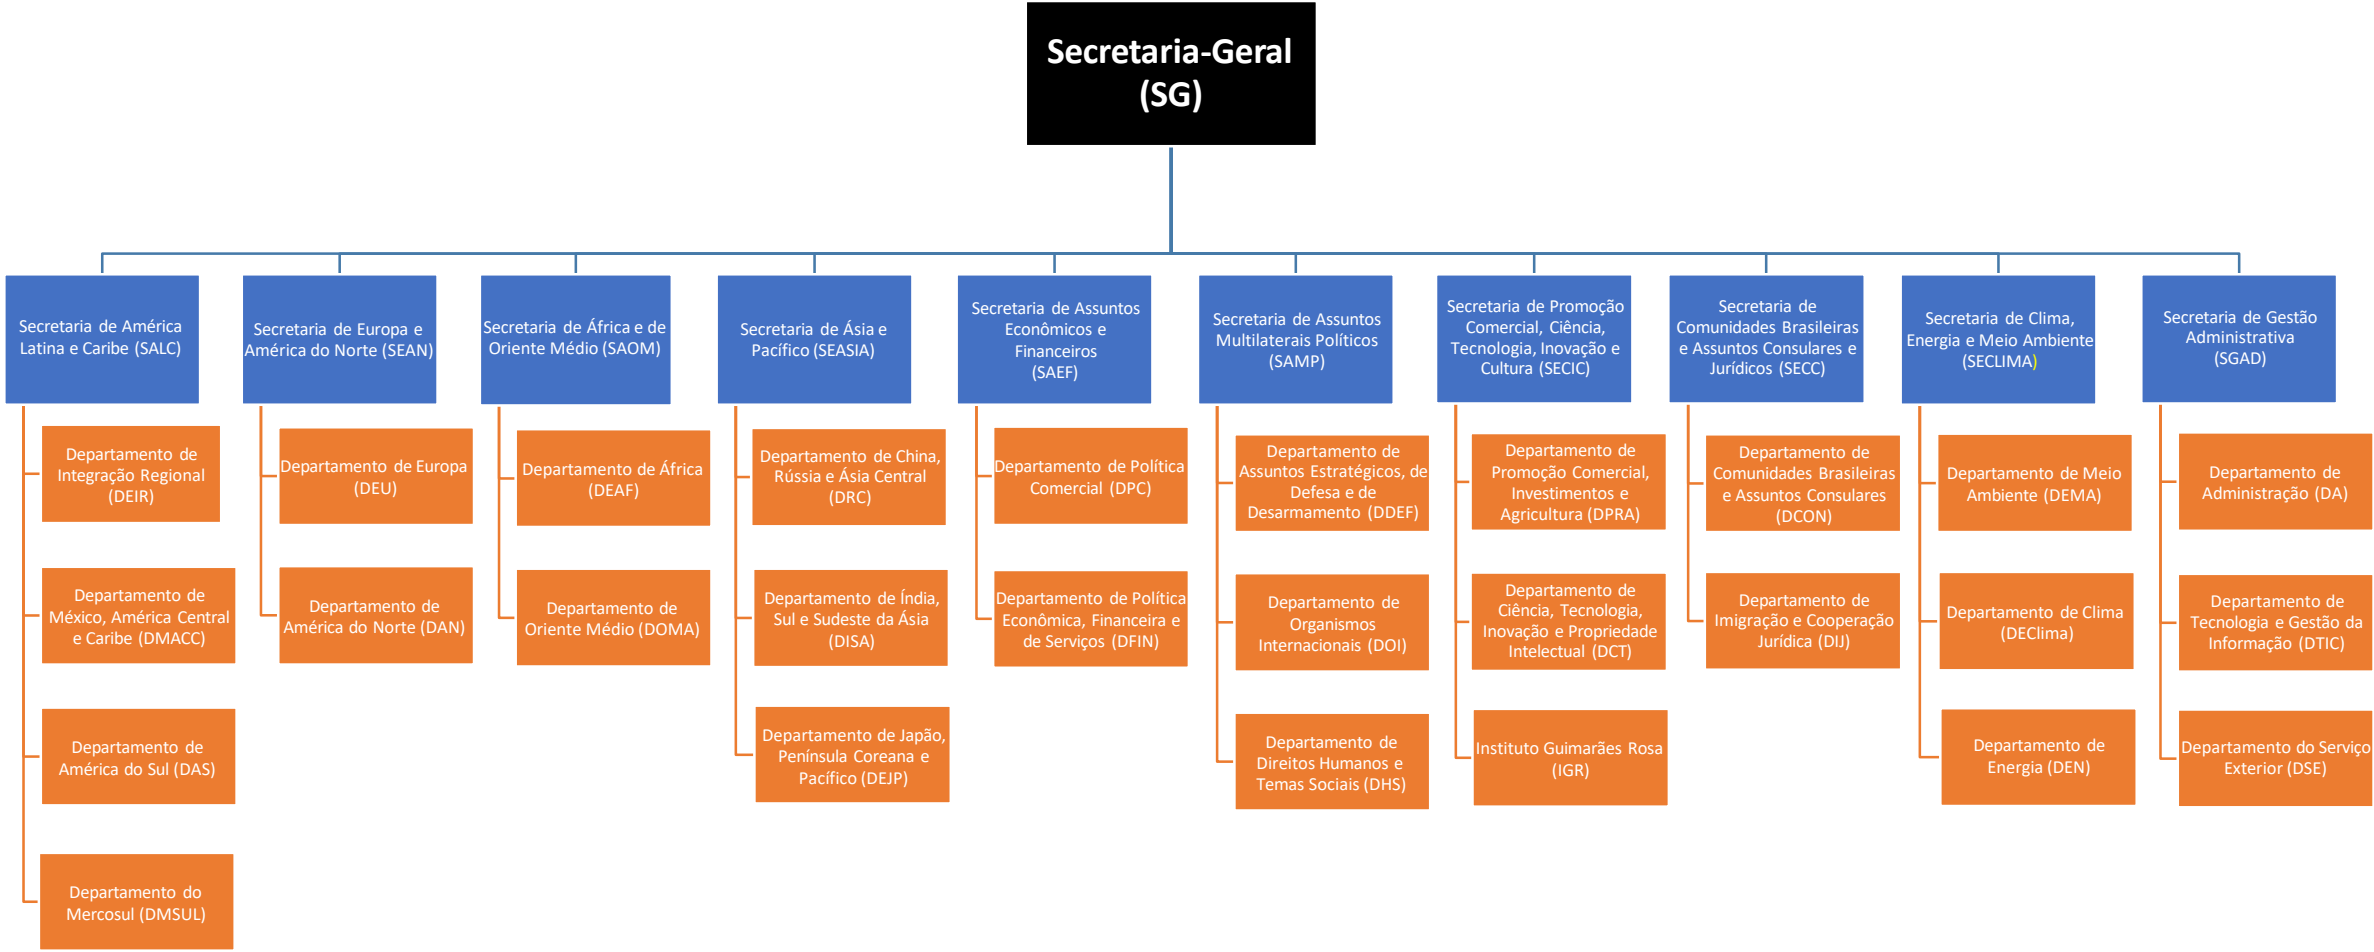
Secretaria-Geral (SG)

Secretaria de América Latina e Caribe (SALC)

Departamento de Integração Regional (DEIR)

Departamento de México, América Central e Caribe (DMACC)

Departamento de América do Sul (DAS)

Departamento do Mercosul (DMSUL)

Secretaria de Europa e América do Norte (SEAN)

Departamento de Europa (DEU)

Departamento de América do Norte (DAN)

Secretaria de África e de Oriente Médio (SAOM)

Departamento de África (DEAF)

Departamento de Oriente Médio (DOMA)

Secretaria de Ásia e Pacífico (SEASIA)

Departamento de China, Rússia e Ásia Central (DRC)

Departamento de Índia, Sul e Sudeste da Ásia (DISA)

Departamento de Japão, Península Coreana e Pacífico (DEJP)

Secretaria de Assuntos Econômicos e Financeiros (SAEF)

Departamento de Política Comercial (DPC)

Departamento de Política Econômica, Financeira e de Serviços (DFIN)

Secretaria de Assuntos Multilaterais Políticos (SAMP)

Departamento de Assuntos Estratégicos, de Defesa e de Desarmamento (DDEF)

Departamento de Organismos Internacionais (DOI)

Departamento de Direitos Humanos e Temas Sociais (DHS)

Secretaria de Promoção Comercial, Ciência, Tecnologia, Inovação e Cultura (SECIC)

Departamento de Promoção Comercial, Investimentos e Agricultura (DPRA)

Departamento de Ciência, Tecnologia, Inovação e Propriedade Intelectual (DCT)

Instituto Guimarães Rosa (IGR)

Secretaria de Comunidades Brasileiras e Assuntos Consulares e Jurídicos (SECC)

Departamento de Comunidades Brasileiras e Assuntos Consulares (DCON)

Departamento de Imigração e Cooperação Jurídica (DIJ)

Secretaria de Clima, Energia e Meio Ambiente (SECLIMA)

Departamento de Meio Ambiente (DEMA)

Departamento de Clima (DEClima)

Departamento de Energia (DEN)

Secretaria de Gestão Administrativa (SGAD)

Departamento de Administração (DA)

Departamento de Tecnologia e Gestão da Informação (DTIC)

Departamento do Serviço Exterior (DSE)